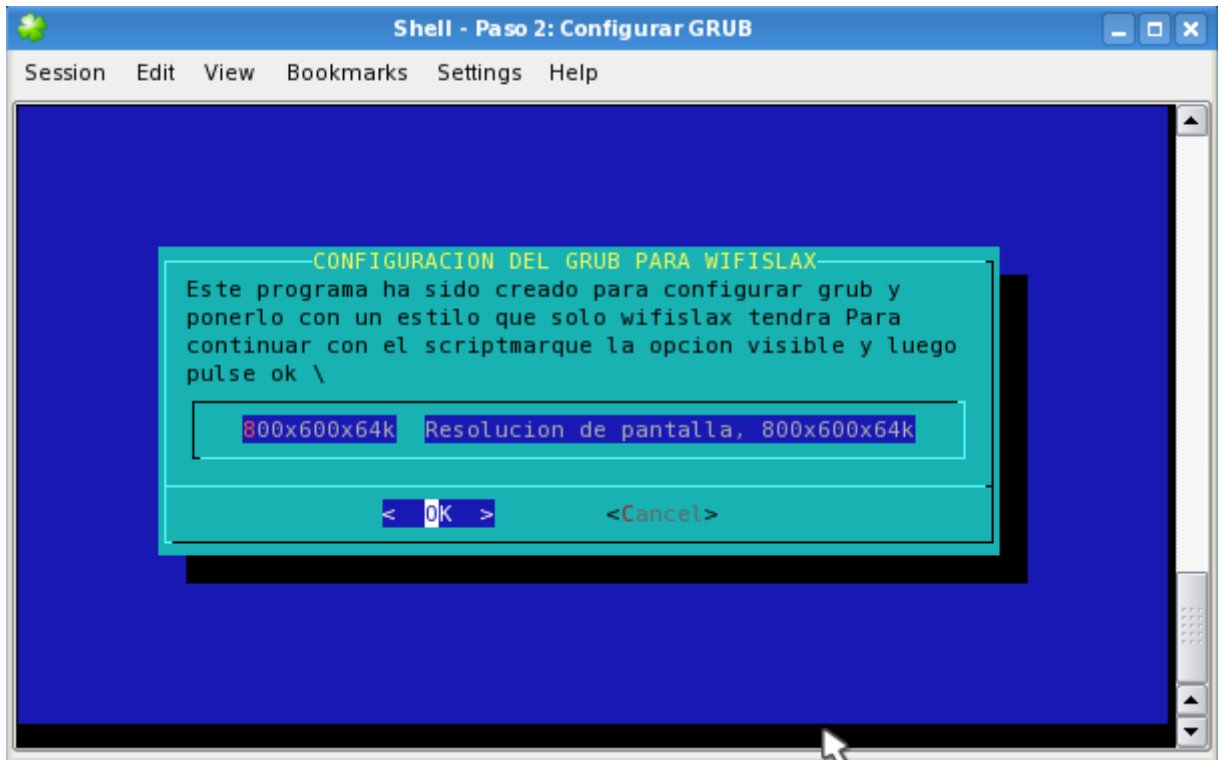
Shell - Paso 2: Configurar GRUB

Session Edit View Bookmarks Settings Help

CONFIGURACION DEL GRUB PARA WIFISLAX

Este programa ha sido creado para configurar grub y ponerlo con un estilo que solo wifislax tendra Para continuar con el scriptmarque la opcion visible y luego pulse ok \

800x600x64k Resolucion de pantalla, 800x600x64k

< OK > <Cancel>